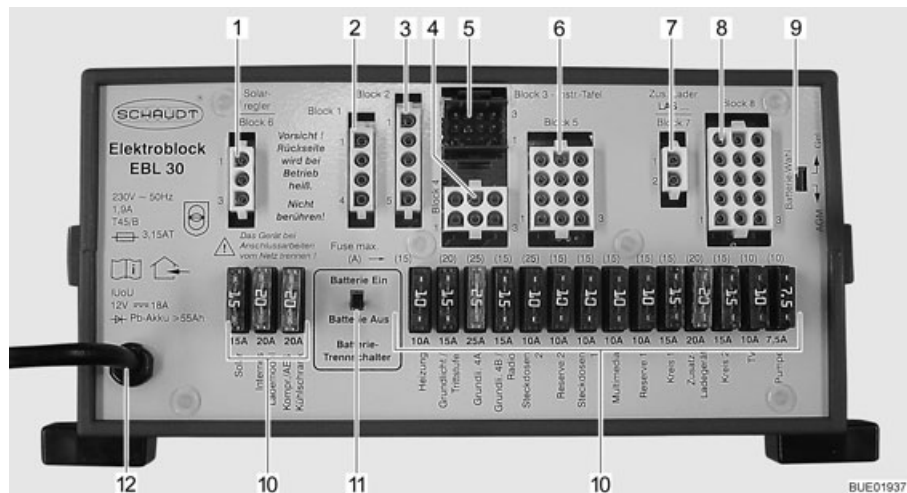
1 2 3 4 5 6 7 8 9

SCHAUDT

Elektroblock EBL 30

230V ~ 50Hz
1,0A
T45/B
3,15AT

IUoU
12V 18A
Pb-Akku >55Ah

Solarregler
Block 6

Vorsicht ! Rückseite wird bei Betrieb heiß. Nicht berühren!

Das Gerät bei Anschlussarbeiten vom Netz trennen !

Block 1
Block 2
Block 3 - Instr.-Tafel
Block 4
Block 5
Zus.-Lader LAS
Block 7
Block 8

Batterie-Wahl
Gel
AGM

Fuse max. (A) → (15) (20) (25) (15) (25) (15) (15) (15) (15) (15) (15) (20) (15) (10) (10)

15 20 20
15A 20A 20A

Batterie Ein
Batterie Aus
Batterie-Trennschalter

10 15 25 15 10 10 10 10 10 10 15 20 15 10 7,5
10A 15A 25A 15A 10A 10A 10A 10A 10A 10A 15A 20A 15A 10A 7,5A

Solar
Intern
Lauenberg
Kompr./AES Kühlschrank
Heizung
Grundlicht / Trittstufe
Grundl. 4A
Grundl. 4B Radio
Steckdosen 2
Reserve 2
Steckdosen 1
Multimedia
Reserve 1
Kreis 1
Zusatz Ladegerät
Kreis 2
TV
Pumpe

12 10 11 10

BUE01937